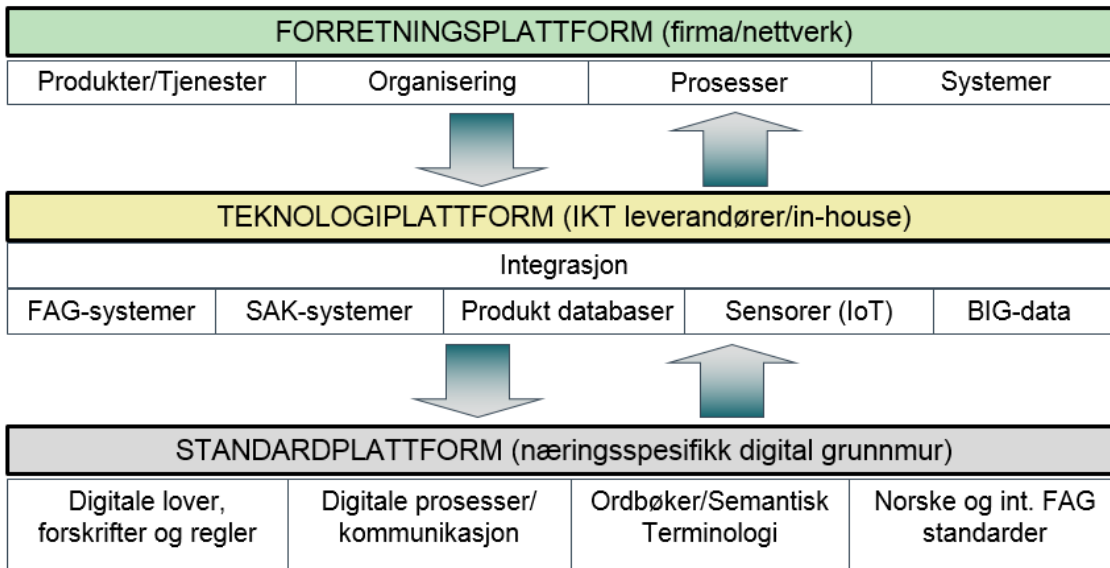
FORRETNINGSPLATTFORM (firma/nettverk)

| Produkter/Tjenester | Organisering | Prosesser | Systemer |
|---|---|---|---|

TEKNOLOGIPLATTFORM (IKT leverandører/in-house)

Integrasjon

| FAG-systemer | SAK-systemer | Produkt databaser | Sensorer (IoT) | BIG-data |
|---|---|---|---|---|

STANDARDPLATTFORM (næringsspesifikk digital grunnmur)

| Digitale lover, forskrifter og regler | Digitale prosesser/ kommunikasjon | Ordbøker/Semantisk Terminologi | Norske og int. FAG standarder |
|---|---|---|---|